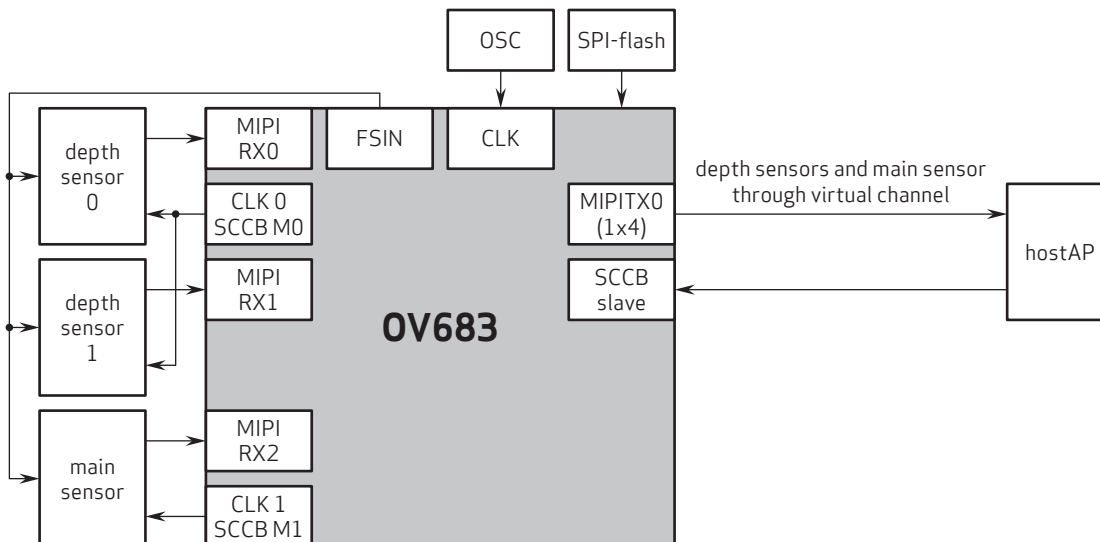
OSC

SPI-flash

depth sensor 0

MIPI RX0

FSIN

CLK

CLK 0 SCCB M0

depth sensors and main sensor through virtual channel

MIPITX0 (1x4)

hostAP

depth sensor 1

MIPI RX1

SCCB slave

OV683

main sensor

MIPI RX2

CLK 1 SCCB M1